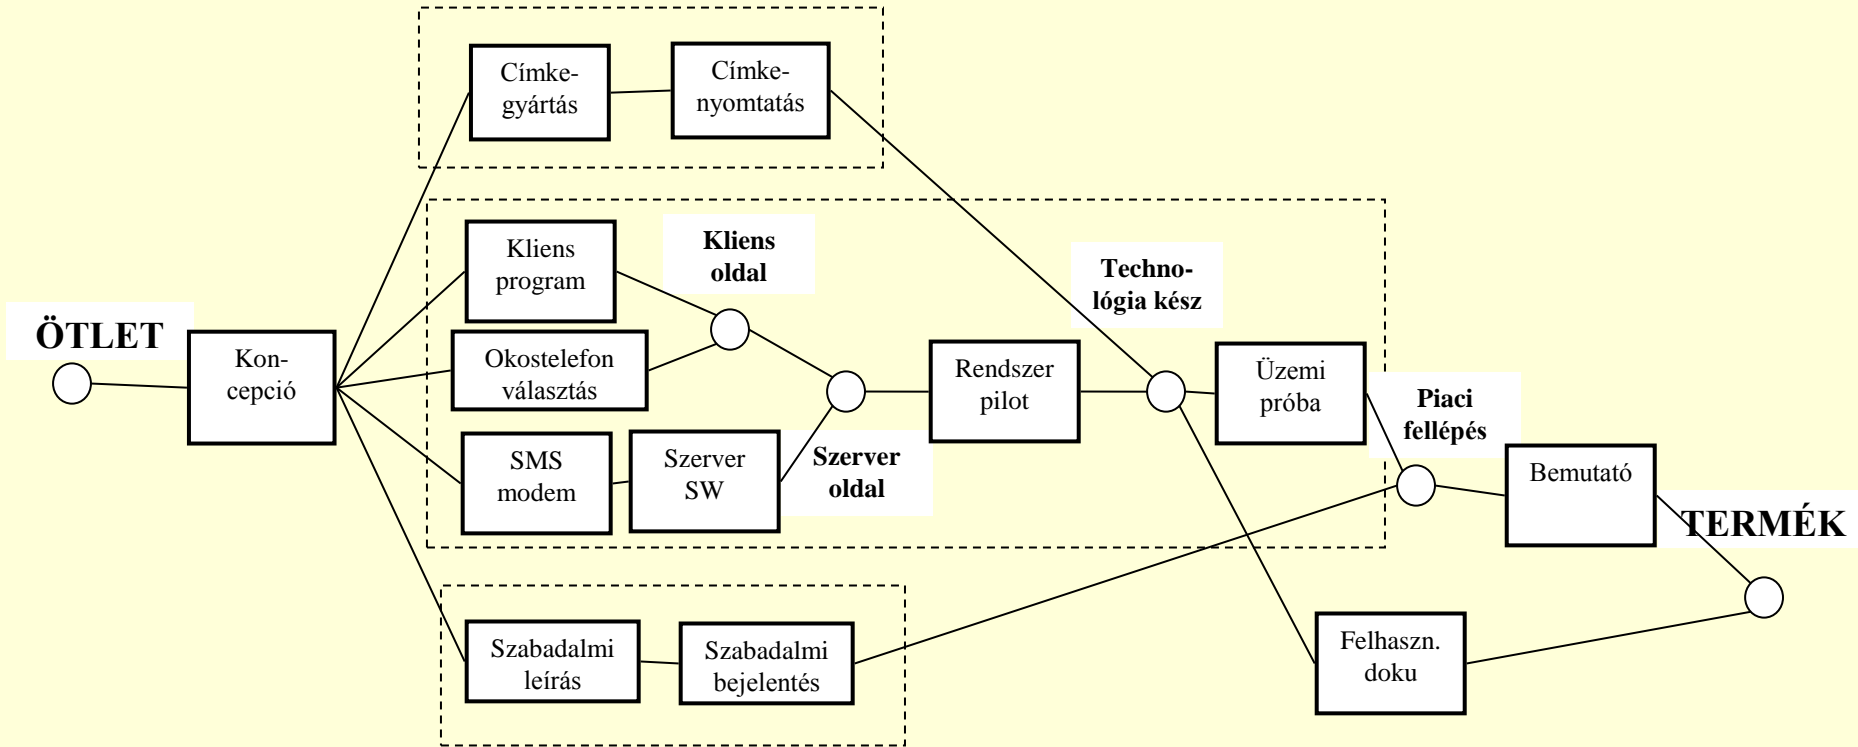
Címkegyártás

Címkenyomtatás

Kliens program

Kliens oldal

Technológia kész

ÖTLET

Koncepció

Okostelefon választás

Rendszer pilot

Üzemi próba

Piaci fellépés

SMS modem

Szerver SW

Szerver oldal

Bemutató

TERMÉK

Szabadalmi leírás

Szabadalmi bejelentés

Felhaszn. doku